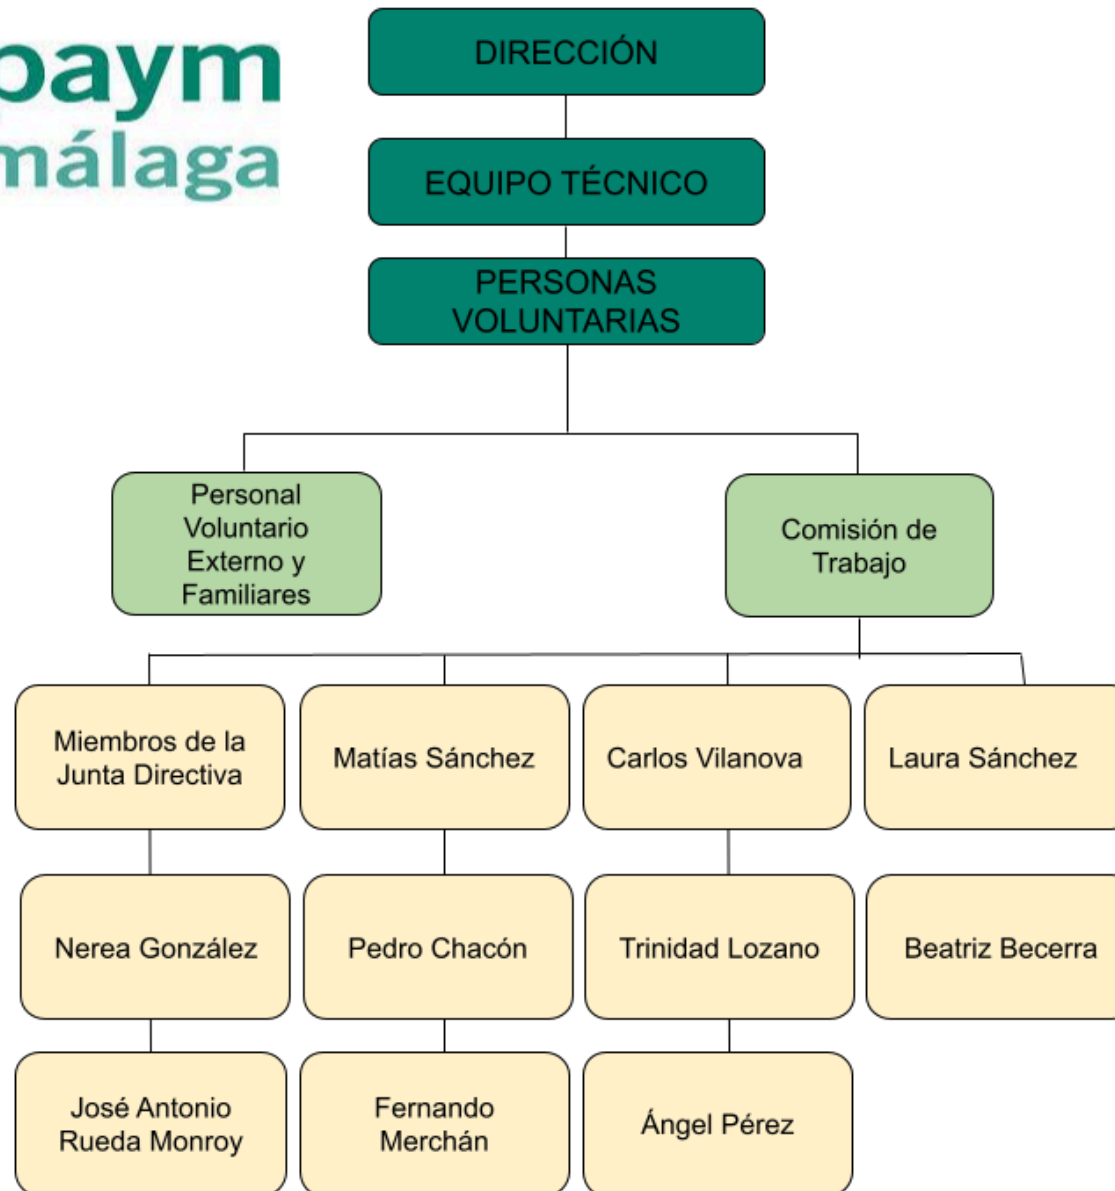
paym
málaga

DIRECCIÓN

EQUIPO TÉCNICO

PERSONAS VOLUNTARIAS

Personal Voluntario Externo y Familiares

Comisión de Trabajo

Miembros de la Junta Directiva

Matías Sánchez

Carlos Vilanova

Laura Sánchez

Nerea González

Pedro Chacón

Trinidad Lozano

Beatriz Becerra

José Antonio Rueda Monroy

Fernando Merchán

Ángel Pérez